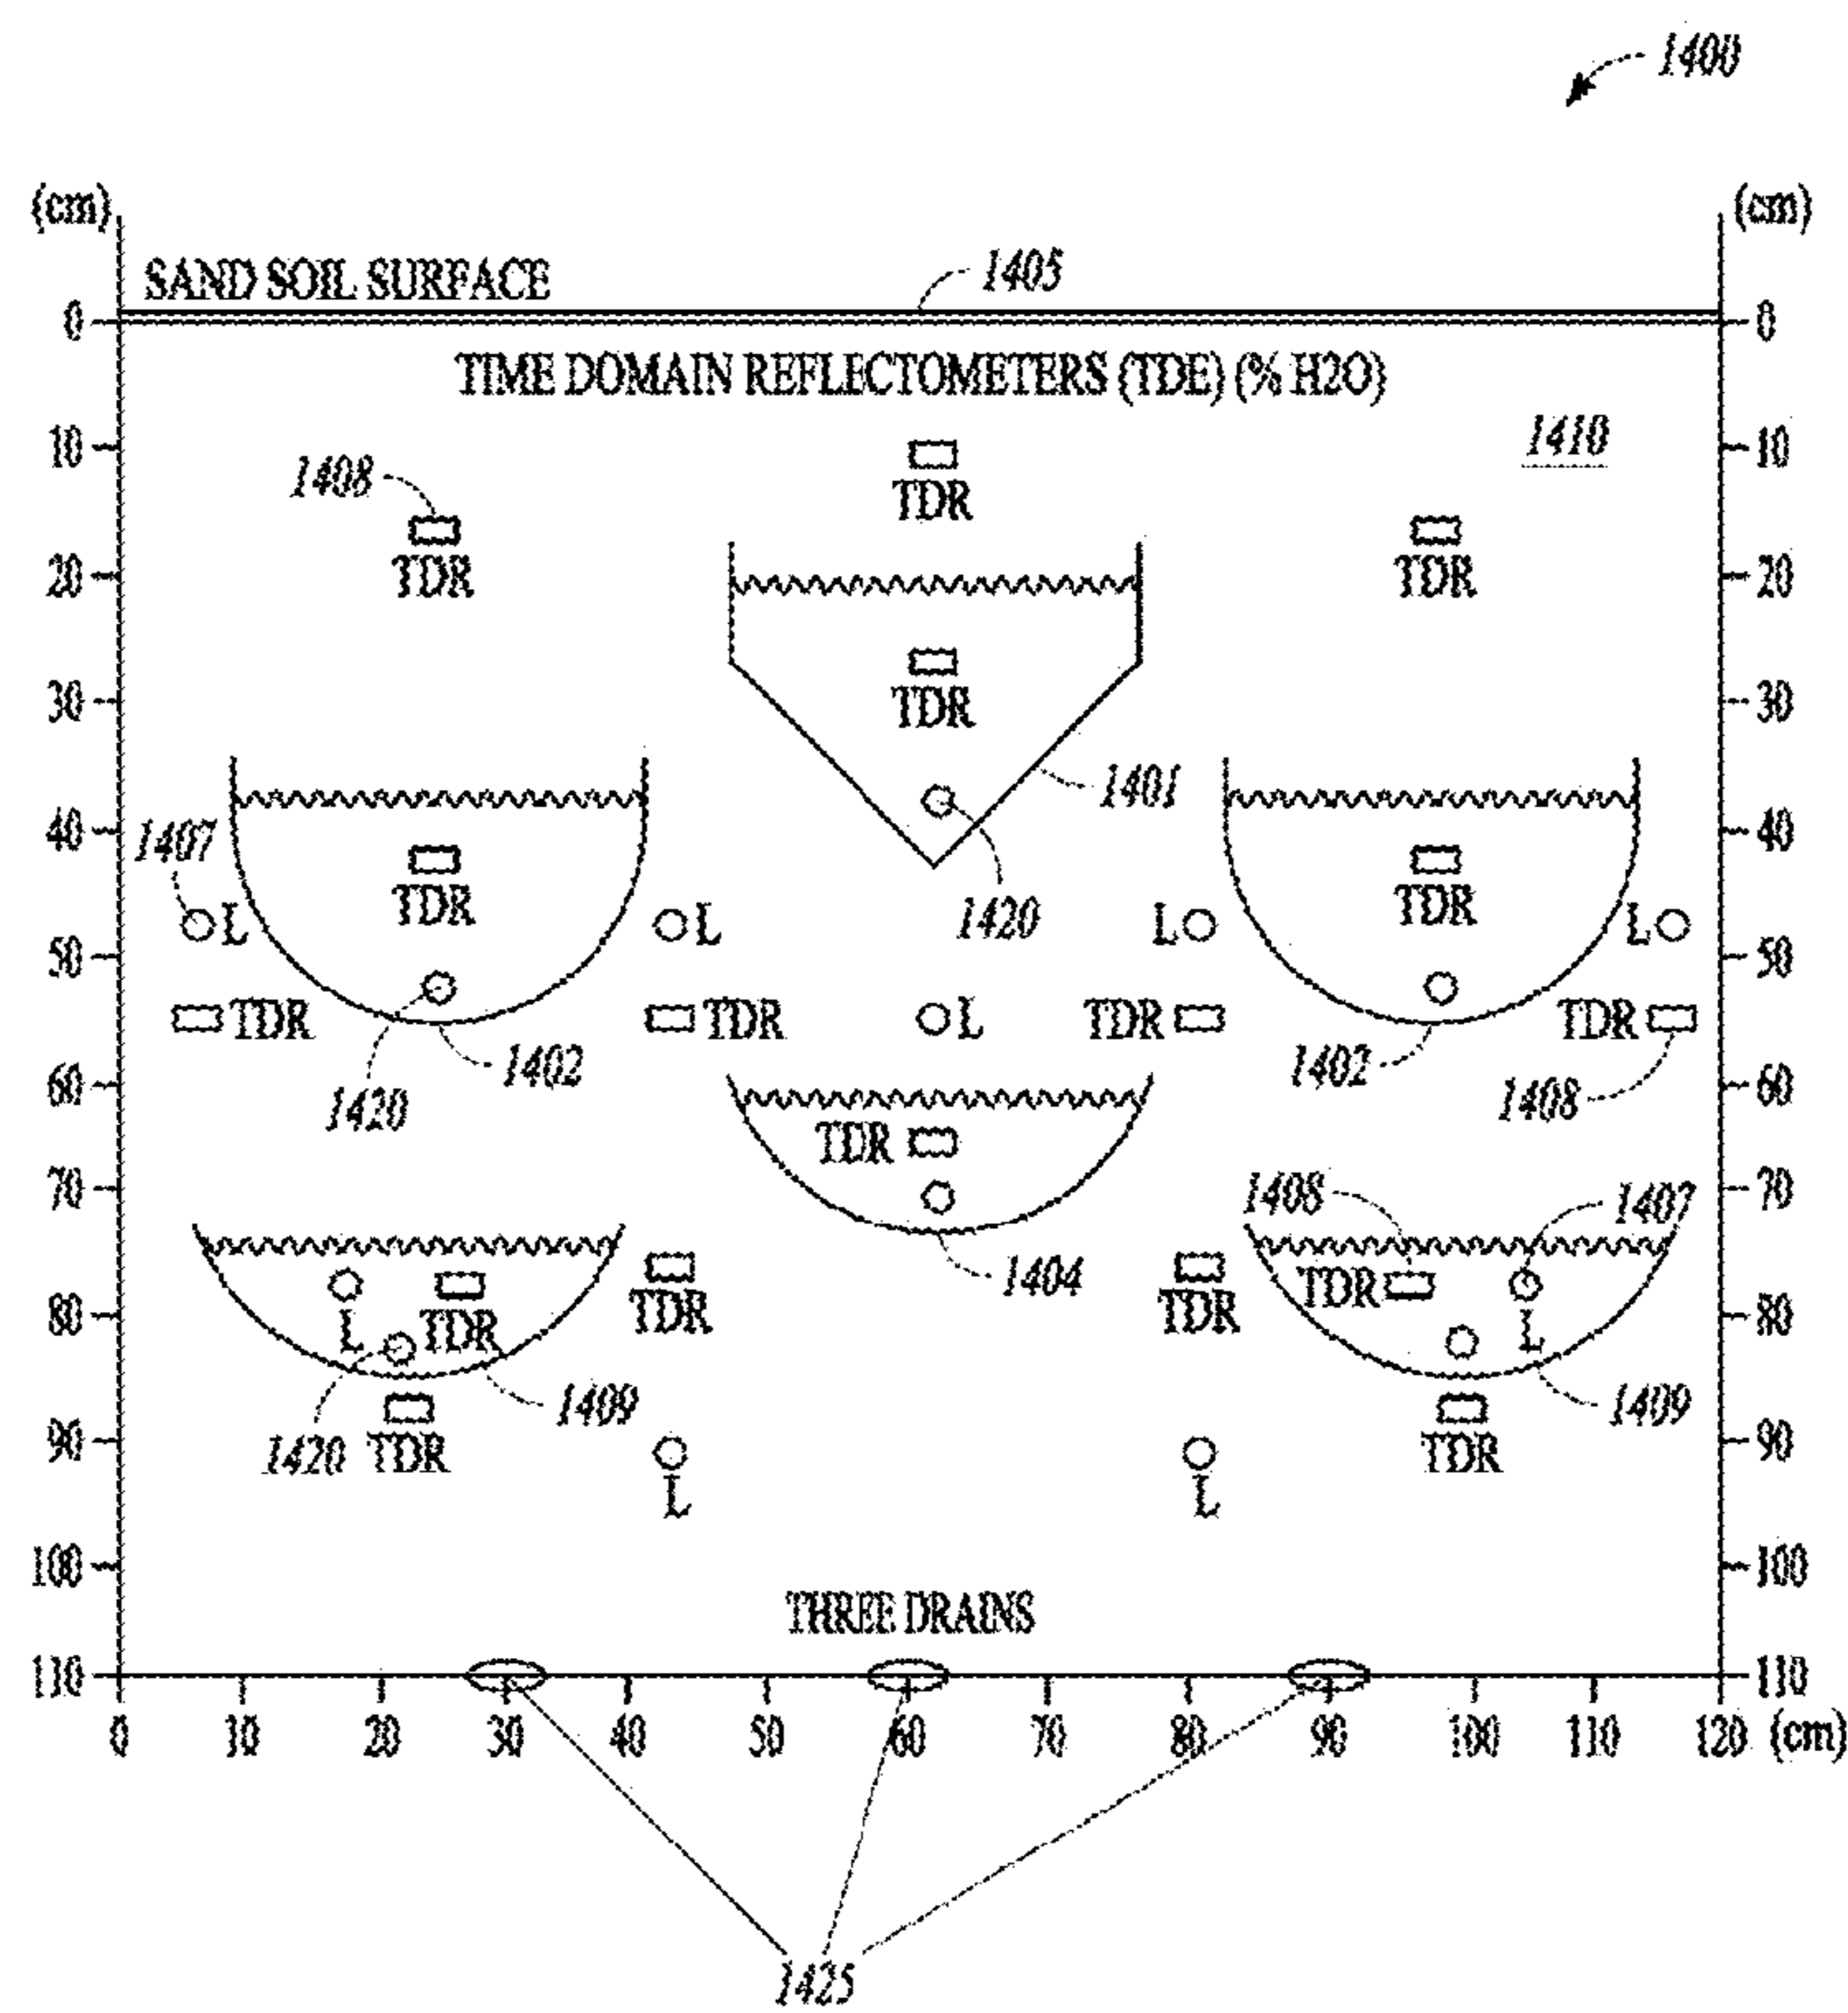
1400

(cm)
(cm)

SAND SOIL SURFACE
1405

0
0

TIME DOMAIN REFLECTOMETERS (TDE) (% H2O)

1410

10
10

1408
TDR
TDR
TDR

20
20

TDR

30
30

1401

40
40

1407
TDR
TDR

1420

L
L
L
L

50
50

TDR
TDR
L
TDR
TDR

1420
1402
1402
1408

60
60

TDR

70
70

1408
1407

1404

TDR
TDR
TDR
TDR

80
80

L
TDR
L

1409
1409

90
90

1420
TDR
TDR

L
L

100
100

THREE DRAINS

110
110

0 10 20 30 40 50 60 70 80 90 100 110 120 (cm)

1425